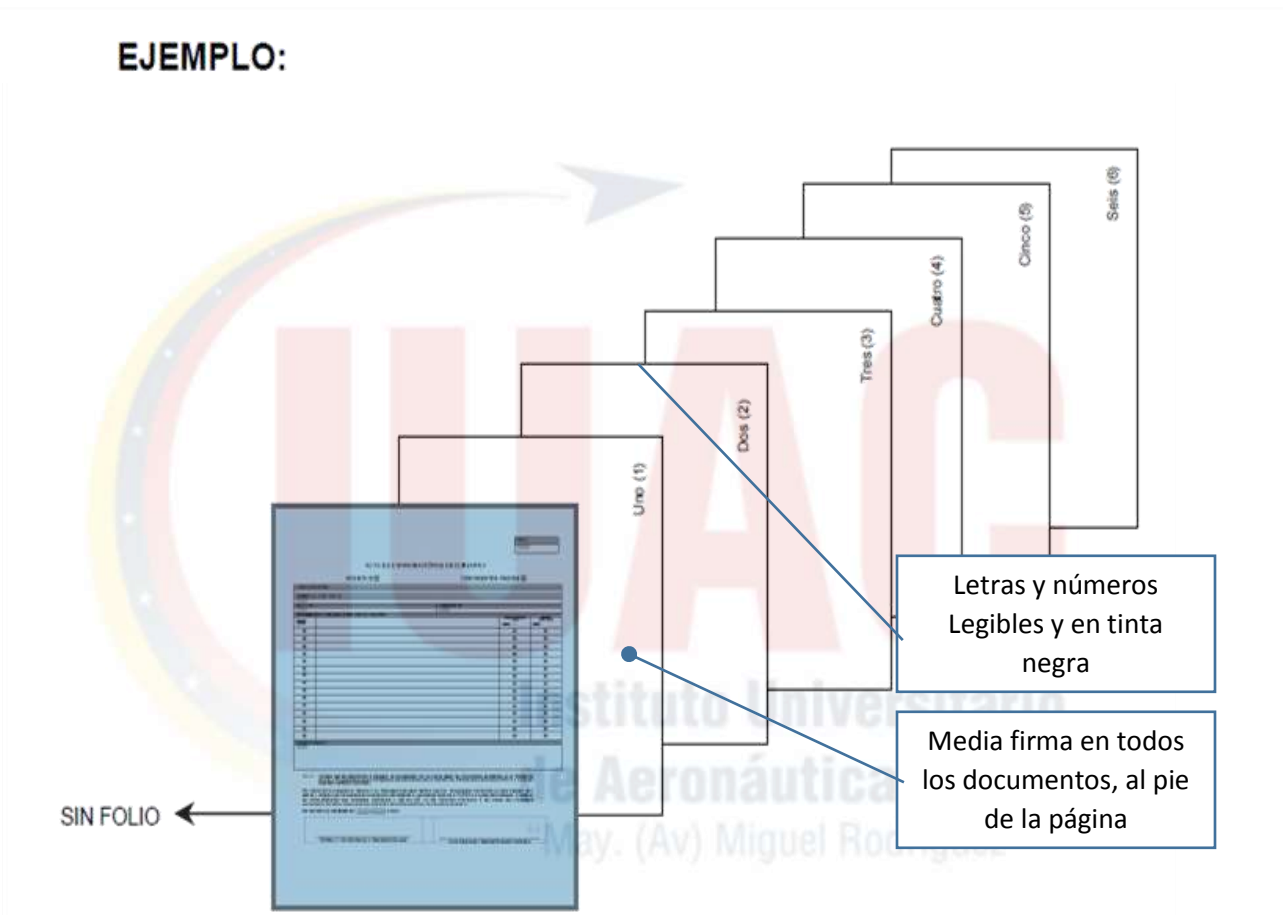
EJEMPLO:

Seis (6)

Cinco (5)

Cuatro (4)

Tres (3)

Dos (2)

Uno (1)

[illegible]

Letras y números Legibles y en tinta negra

Media firma en todos los documentos, al pie de la página

SIN FOLIO

IUAC
Instituto Universitario de Aeronáutica Civil
"May. (Av) Miguel Rodríguez"